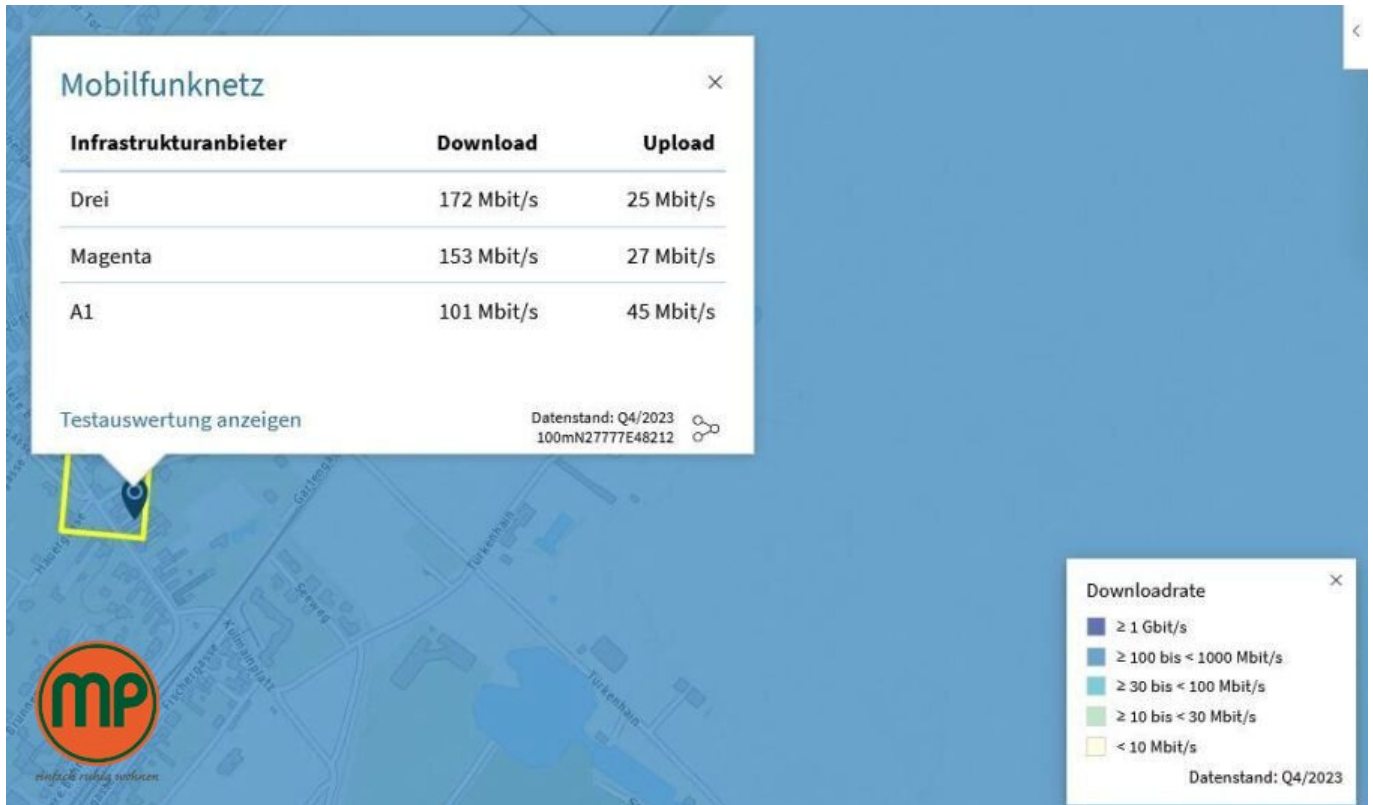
Mobilfunknetz

×

| Infrastrukturanbieter | Download | Upload |
|---|---|---|
| Drei | 172 Mbit/s | 25 Mbit/s |
| Magenta | 153 Mbit/s | 27 Mbit/s |
| A1 | 101 Mbit/s | 45 Mbit/s |

Testauswertung anzeigen

Datenstand: Q4/2023
100mN27777E48212

Gartengasse
Türkenhain
Seeweg
Kolmanplatz
Fischergasse
Türkenhain

MP
einfach ruhig wohnen

Downloadrate
×
≥ 1 Gbit/s
≥ 100 bis < 1000 Mbit/s
≥ 30 bis < 100 Mbit/s
≥ 10 bis < 30 Mbit/s
< 10 Mbit/s
Datenstand: Q4/2023